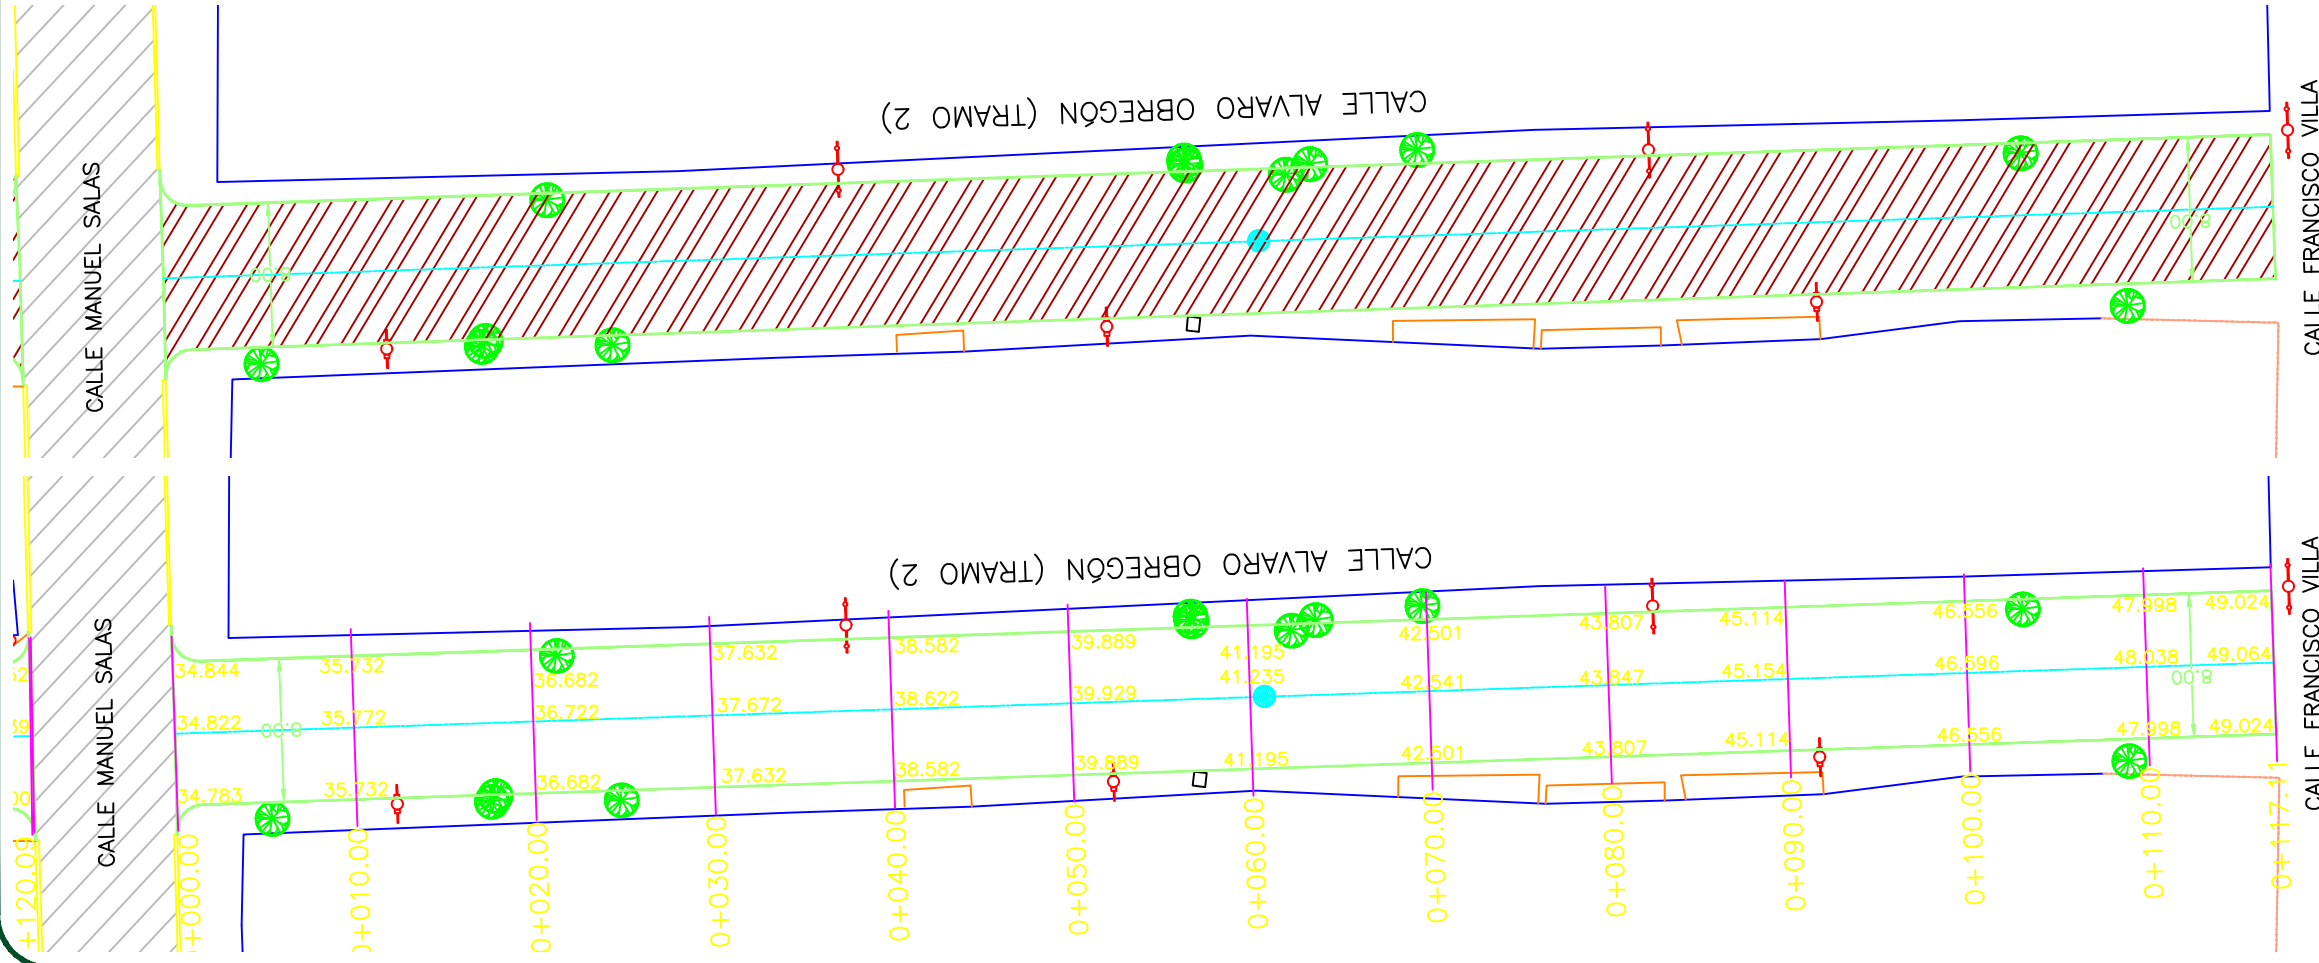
CALLE ALVARO OBREGÓN (TRAMO 2)

CALLE MANUEL SALAS

CALLE FRANCISCO VILLA

8.00

8.00

CALLE ALVARO OBREGÓN (TRAMO 2)

CALLE MANUEL SALAS

CALLE FRANCISCO VILLA

34.844
35.732
36.682
37.632
38.582
39.889
41.195
42.501
43.807
45.114
46.556
47.998
49.024

34.822
35.772
36.722
37.672
38.622
39.929
41.235
42.541
43.847
45.154
46.596
48.038
49.064

34.783
35.732
36.682
37.632
38.582
39.889
41.195
42.501
43.807
45.114
46.556
47.998
49.024

8.00

8.00

+120.0
0+000.00
0+010.00
0+020.00
0+030.00
0+040.00
0+050.00
0+060.00
0+070.00
0+080.00
0+090.00
0+100.00
0+110.00
0+117.1